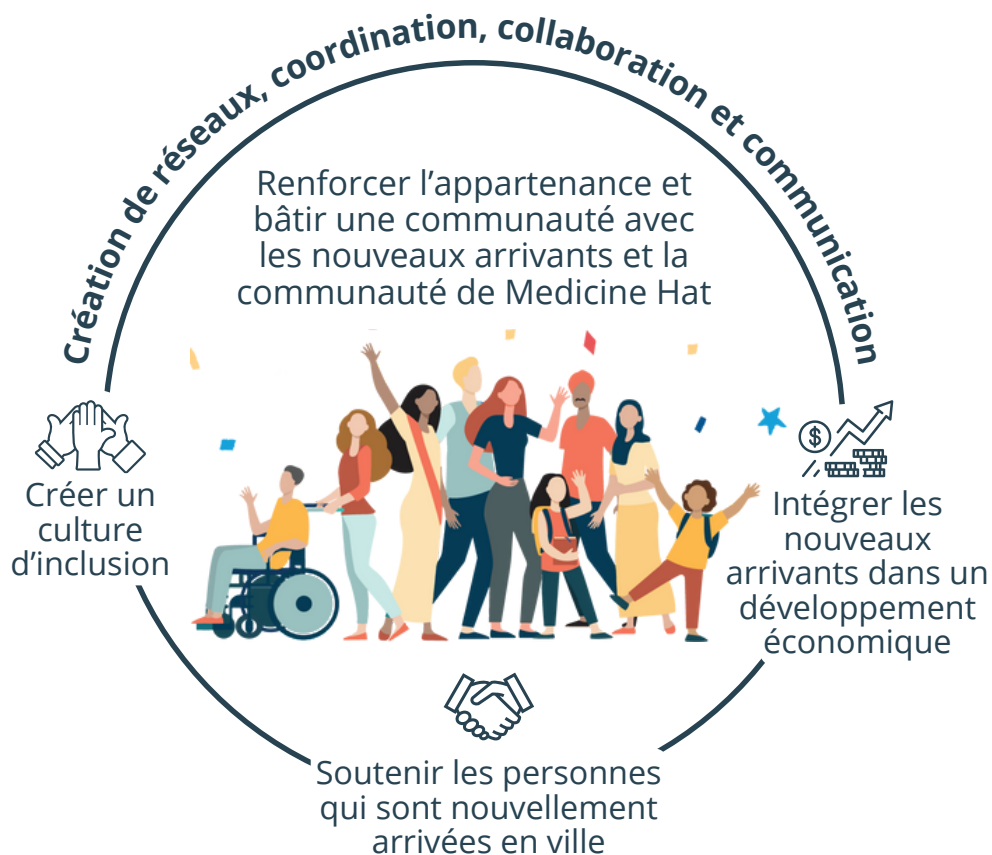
Création de réseaux, coordination, collaboration et communication

Renforcer l’appartenance et bâtir une communauté avec les nouveaux arrivants et la communauté de Medicine Hat

Créer un culture d’inclusion

Intégrer les nouveaux arrivants dans un développement économique

Soutenir les personnes qui sont nouvellement arrivées en ville